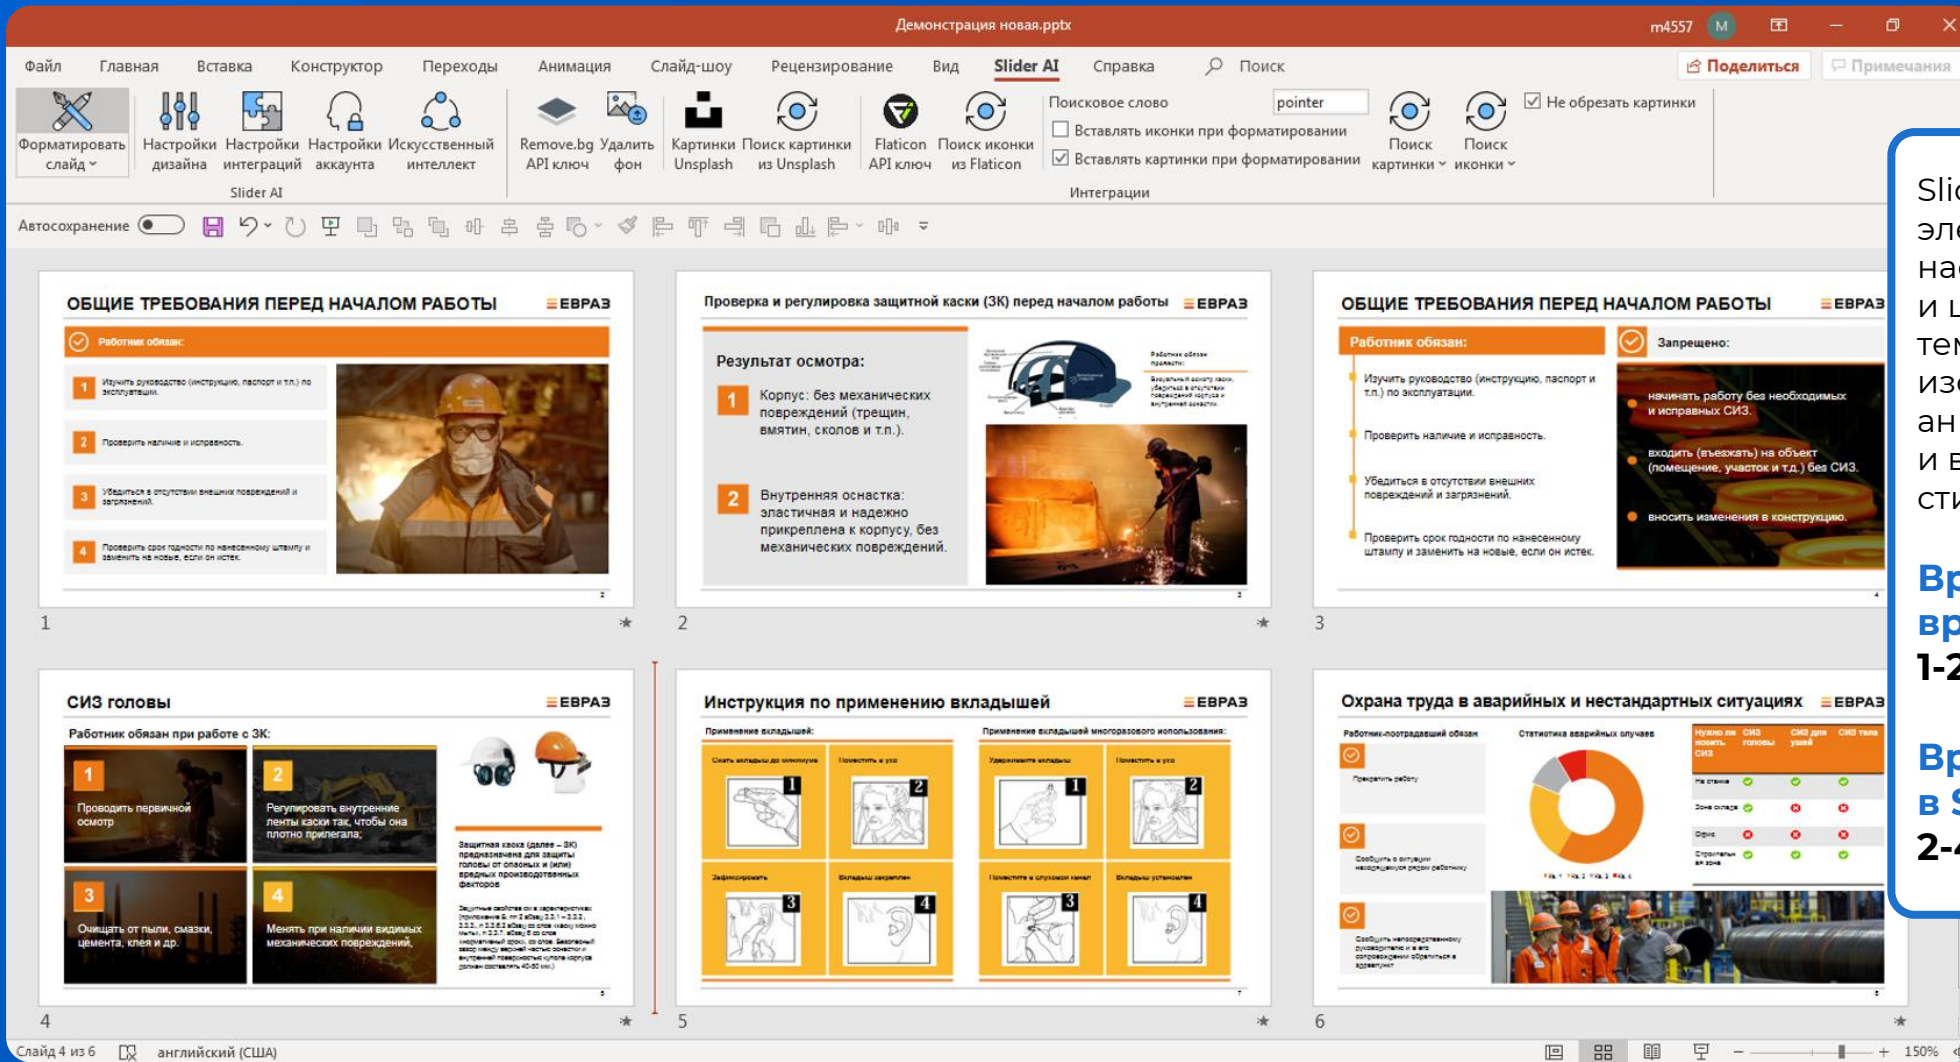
Демонстрация новая.pptx

m4557 M

Файл Главная Вставка Конструктор Переходы Анимация Слайд-шоу Рецензирование Вид Slider AI Справка Поиск

Поделиться Примечания

Форматировать слайд Настройки дизайна Настройки интеграций Настройки аккаунта Искусственный интеллект

Slider AI

Remove.bg API ключ Удалить фон Картинки Unsplash Поиск картинки из Unsplash Flaticon API ключ Поиск иконки из Flaticon

Поисковое слово pointer

Вставлять иконки при форматировании

Вставлять картинки при форматировании

Поиск картинки Поиск иконки

Не обрезать картинки

Интеграции

Автосохранение

ОБЩИЕ ТРЕБОВАНИЯ ПЕРЕД НАЧАЛОМ РАБОТЫ ЕВРАЗ

Работник обязан:

1 Изучить руководство (инструкцию, паспорт и т.п.) по эксплуатации.

2 Проверить наличие и исправность.

3 Убедиться в отсутствии внешних повреждений и загрязнений.

4 Проверить срок годности по нанесенному штампу и заменить на новые, если он истек.

1

Проверка и регулировка защитной каски (ЗК) перед началом работы ЕВРАЗ

Результат осмотра:

1 Корпус: без механических повреждений (трещин, вмятин, сколов и т.п.).

2 Внутренняя оснастка: эластичная и надежно прикреплена к корпусу, без механических повреждений.

2

ОБЩИЕ ТРЕБОВАНИЯ ПЕРЕД НАЧАЛОМ РАБОТЫ ЕВРАЗ

Работник обязан:

Изучить руководство (инструкцию, паспорт и т.п.) по эксплуатации.

Проверить наличие и исправность.

Убедиться в отсутствии внешних повреждений и загрязнений.

Проверить срок годности по нанесенному штампу и заменить на новые, если он истек.

Запрещено:

начинать работу без необходимых и исправных СИЗ.

входить (въезжать) на объект (помещение, участок и т.д.) без СИЗ.

вносить изменения в конструкцию.

3

СИЗ головы ЕВРАЗ

Работник обязан при работе с ЗК:

1 Проводить первичной осмотр

2 Регулировать внутренние ленты каски так, чтобы она плотно прилегала;

3 Очищать от пыли, смазки, цемента, клея и др.

4 Менять при наличии видимых механических повреждений,

Защитная каска (далее – ЗК) предназначена для защиты головы от опасных и (или) вредных производственных факторов

4

Инструкция по применению вкладышей ЕВРАЗ

Применение вкладышей:

Применение вкладышей многоразового использования:

5

Охрана труда в аварийных и нестандартных ситуациях ЕВРАЗ

Работник-пострадавший обязан

Статистика аварийных случаев

6

Sli
эл
на
и 
те
из
ан
и 
сти

Вр
вр
1-2

Вр
в S
2-4

Слайд 4 из 6 английский (США) 150%